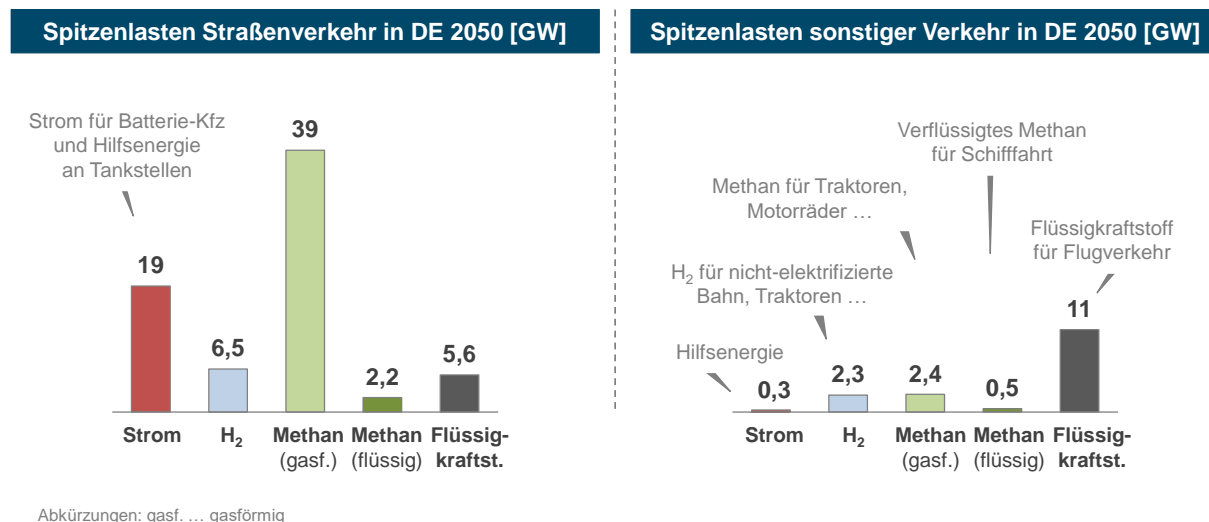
Spitzenlasten Straßenverkehr in DE 2050 [GW]

Strom für Batterie-Kfz und Hilfsenergie an Tankstellen

39

19

6,5

2,2

5,6

Strom $H_2$ Methan (gasf.) Methan (flüssig) Flüssig-kraftst.

Spitzenlasten sonstiger Verkehr in DE 2050 [GW]

Verflüssigtes Methan für Schifffahrt

Methan für Traktoren, Motorräder …

Flüssigkraftstoff für Flugverkehr

$H_2$ für nicht-elektrifizierte Bahn, Traktoren …

11

Hilfsenergie

0,3

2,3

2,4

0,5

Strom $H_2$ Methan (gasf.) Methan (flüssig) Flüssig-kraftst.

Abkürzungen: gasf. … gasförmig